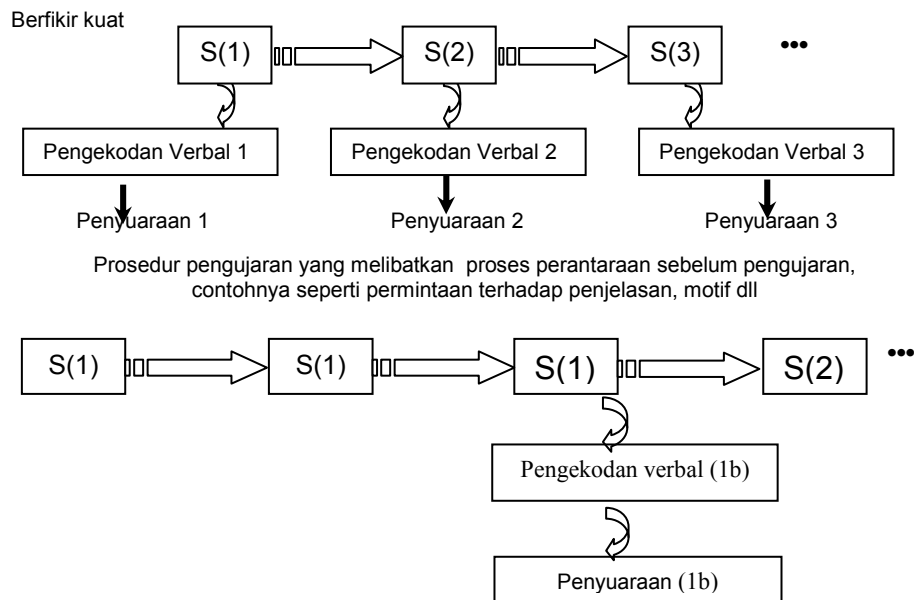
Berfikir kuat

S(1)

S(2)

S(3)

•••

Pengekodan Verbal 1

Pengekodan Verbal 2

Pengekodan Verbal 3

Penyuaraan 1

Penyuaraan 2

Penyuaraan 3

Prosedur pengujaran yang melibatkan proses perantaraan sebelum pengujaran, contohnya seperti permintaan terhadap penjelasan, motif dll

S(1)

S(1)

S(1)

S(2)

•••

Pengekodan verbal (1b)

Penyuaraan (1b)